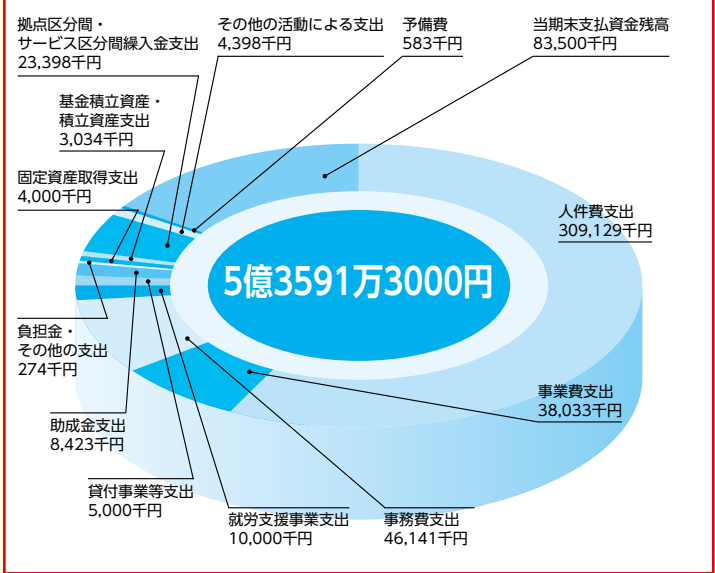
拠点区分間・
サービス区分間繰入金支出
23,398千円

その他の活動による支出
4,398千円

予備費
583千円

当期末支払資金残高
83,500千円

基金積立資産・
積立資産支出
3,034千円

固定資産取得支出
4,000千円

人件費支出
309,129千円

5億3591万3000円

負担金・
その他の支出
274千円

事業費支出
38,033千円

助成金支出
8,423千円

貸付事業等支出
5,000千円

就労支援事業支出
10,000千円

事務費支出
46,141千円